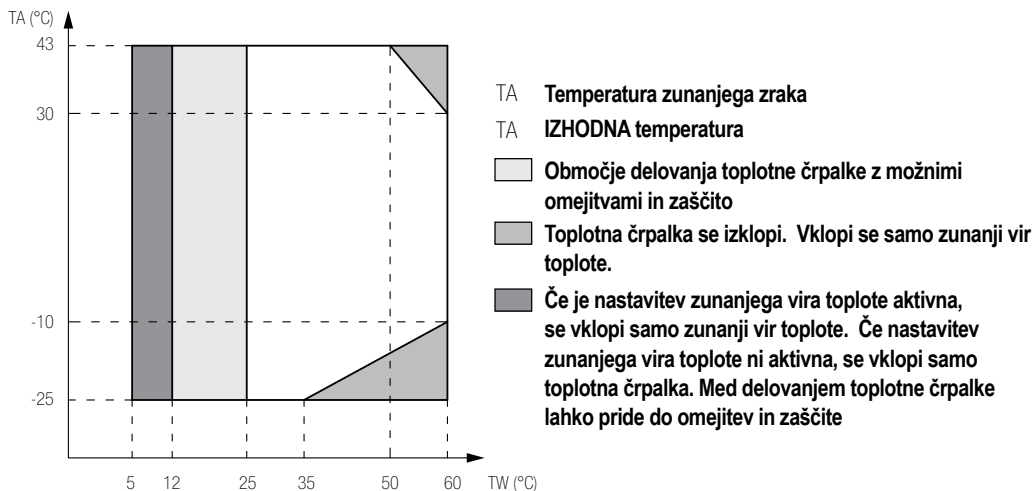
TA (°C)

43

30

-10

-25

5 12 25 35 50 60 TW (°C)

TA **Temperatura zunanjega zraka**

TA **IZHODNA temperatura**

**Območje delovanja toplotne črpalke z možnimi omejitvami in zaščito**

**Toplotna črpalka se izklopi. Vklopi se samo zunanji vir toplote.**

**Če je nastavitev zunanjega vira toplote aktivna, se vklopi samo zunanji vir toplote. Če nastavitev zunanjega vira toplote ni aktivna, se vklopi samo toplotna črpalka. Med delovanjem toplotne črpalke lahko pride do omejitev in zaščite**